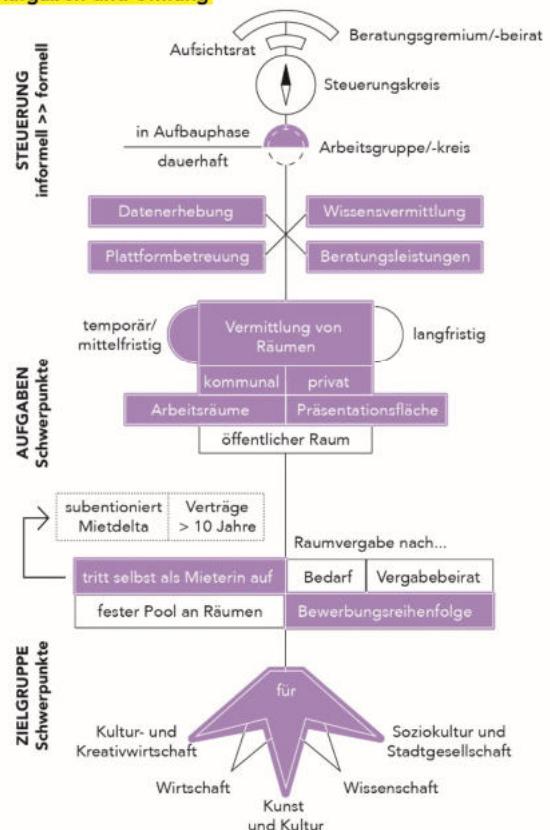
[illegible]

STEUERUNG
informell >> formell

Aufsichtsrat

Beratungsgremium/-beirat

Steuerungskreis

in Aufbauphase

dauerhaft

Arbeitsgruppe/-kreis

Datenerhebung

Wissensvermittlung

Plattformbetreuung

Beratungsleistungen

AUFGABEN
Schwerpunkte

temporär/
mittelfristig

Vermittlung von Räumen

langfristig

kommunal

privat

Arbeitsräume

Präsentationsfläche

öffentlicher Raum

subentioniert Mietdelta

Verträge > 10 Jahre

Raumvergabe nach...

tritt selbst als Mieterin auf

Bedarf

Vergabebeirat

fester Pool an Räumen

Bewerbungsreihenfolge

ZIELGRUPPE
Schwerpunkte

für

Kultur- und Kreativwirtschaft

Soziokultur und Stadtgesellschaft

Wirtschaft

Wissenschaft

Kunst und Kultur